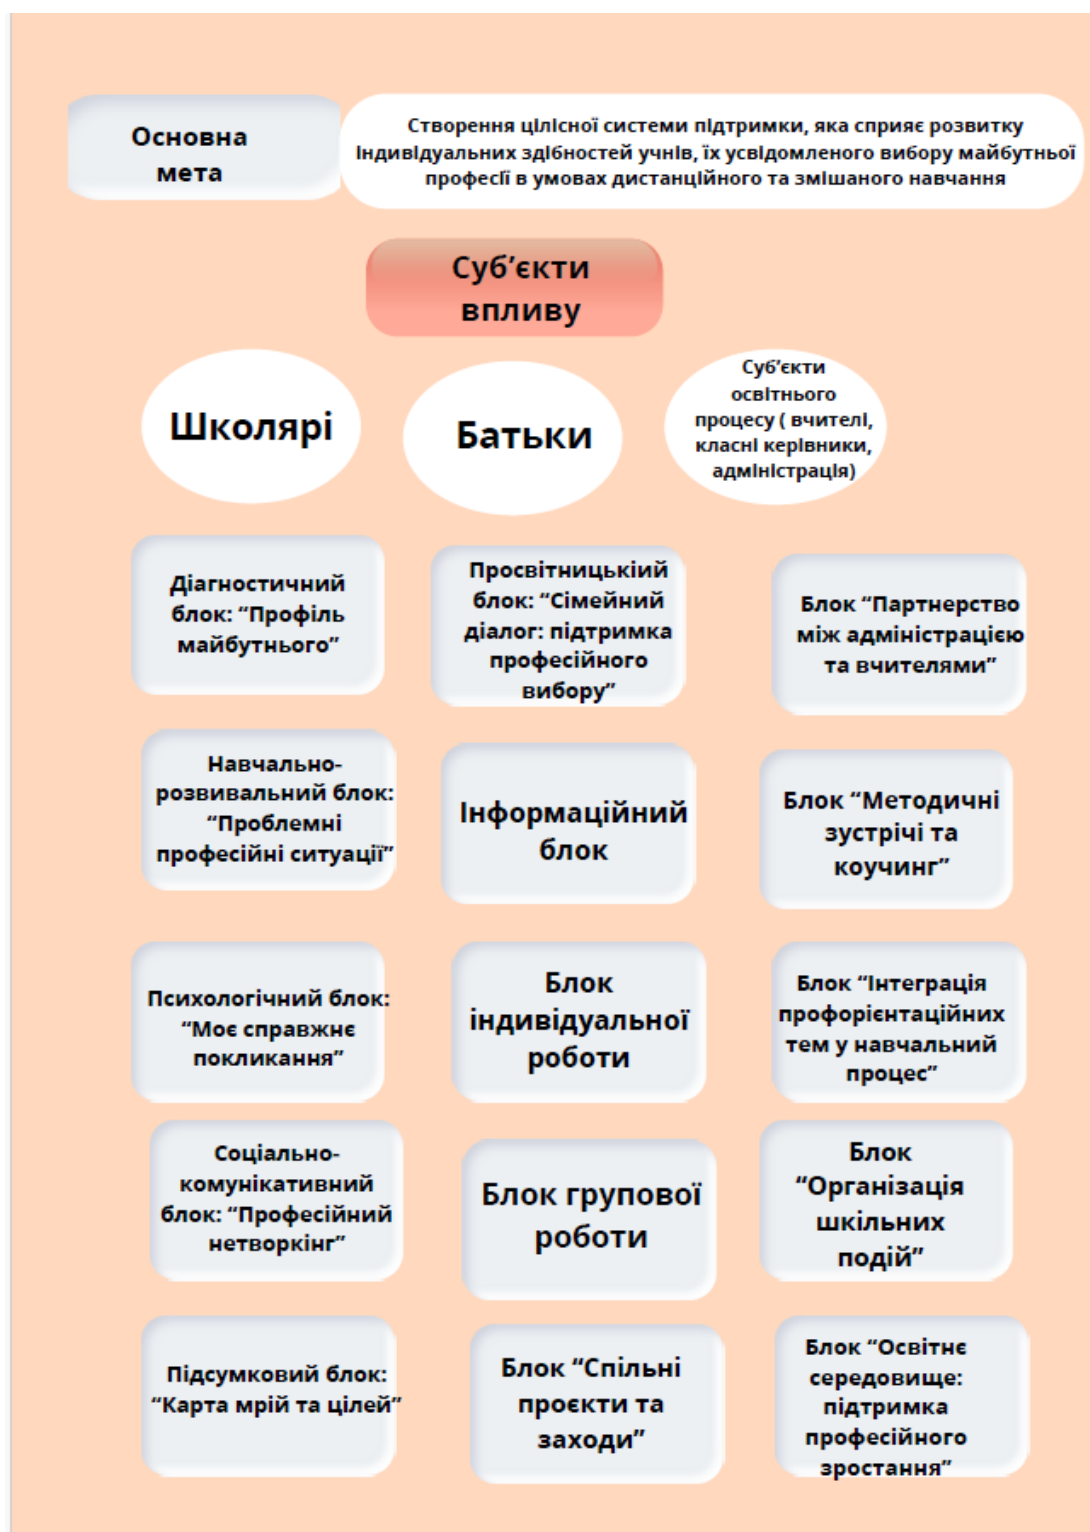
Основна мета

Створення цілісної системи підтримки, яка сприяє розвитку індивідуальних здібностей учнів, їх усвідомленого вибору майбутньої професії в умовах дистанційного та змішаного навчання

Суб'єкти впливу

Школярі

Батьки

Суб'єкти освітнього процесу ( вчителі, класні керівники, адміністрація)

Діагностичний блок: "Профіль майбутнього"

Просвітницькій блок: "Сімейний діалог: підтримка професійного вибору"

Блок "Партнерство між адміністрацією та вчителями"

Навчально-розвивальний блок: "Проблемні професійні ситуації"

Інформаційний блок

Блок "Методичні зустрічі та коучинг"

Психологічний блок: "Моє справжнє покликання"

Блок індивідуальної роботи

Блок "Інтеграція профорієнтаційних тем у навчальний процес"

Соціально-комунікативний блок: "Професійний нетворкінг"

Блок групової роботи

Блок "Організація шкільних подій"

Підсумковий блок: "Карта мрій та цілей"

Блок "Спільні проєкти та заходи"

Блок "Освітнє середовище: підтримка професійного зростання"